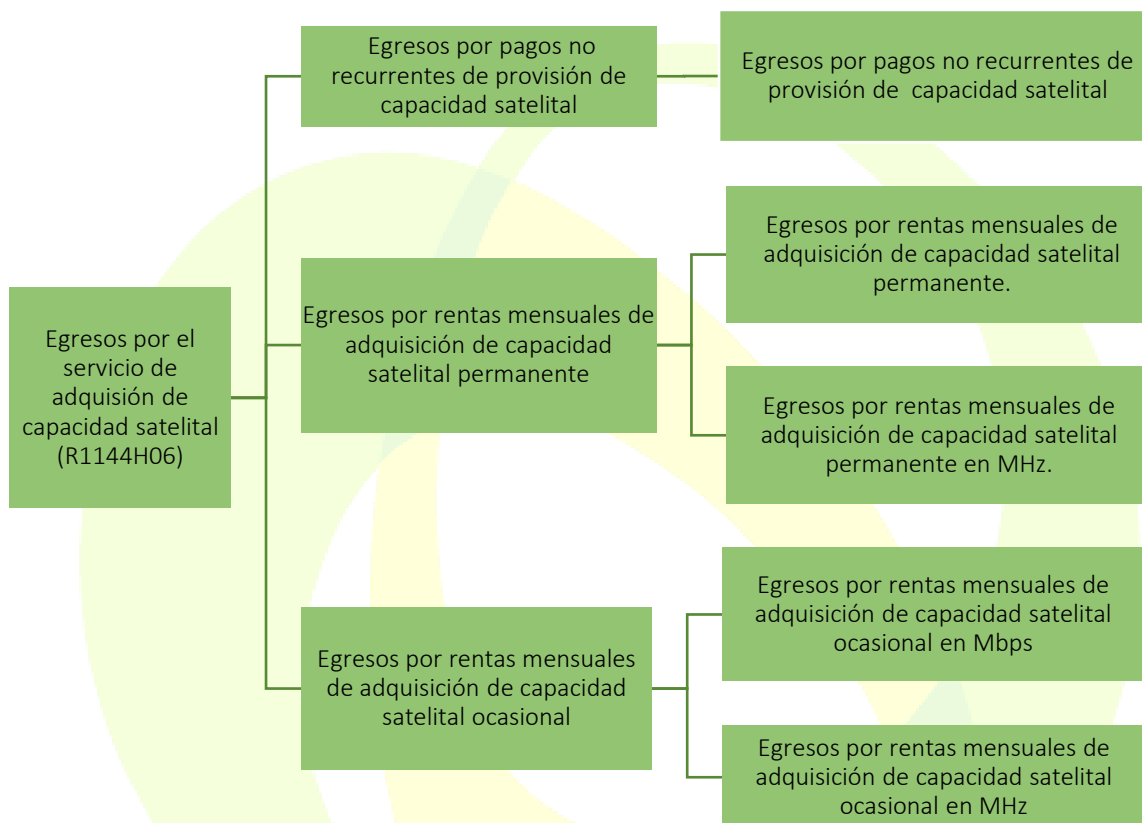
Egresos por el servicio de adquisión de capacidad satelital (R1144H06)

Egresos por pagos no recurrentes de provisión de capacidad satelital

Egresos por pagos no recurrentes de provisión de capacidad satelital

Egresos por rentas mensuales de adquisición de capacidad satelital permanente

Egresos por rentas mensuales de adquisición de capacidad satelital permanente.

Egresos por rentas mensuales de adquisición de capacidad satelital permanente en MHz.

Egresos por rentas mensuales de adquisición de capacidad satelital ocasional

Egresos por rentas mensuales de adquisición de capacidad satelital ocasional en Mbps

Egresos por rentas mensuales de adquisición de capacidad satelital ocasional en MHz